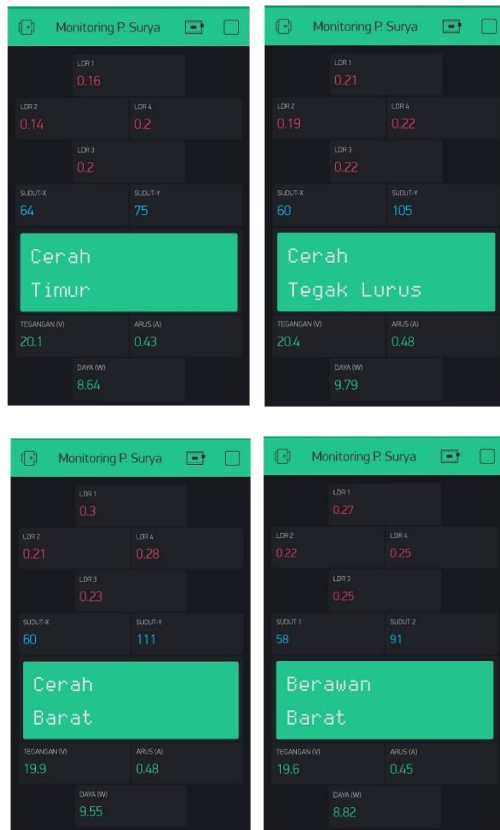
Monitoring P. Surya

LDR 1
0.16

LDR 2
0.14

LDR 4
0.2

LDR 3
0.2

SUDUT-X
64

SUDUT-Y
75

Cerah
Timur

TEGANGAN (V)
20.1

ARUS (A)
0.43

DAYA (W)
8.64

Monitoring P. Surya

LDR 1
0.21

LDR 2
0.19

LDR 4
0.22

LDR 3
0.22

SUDUT-X
60

SUDUT-Y
105

Cerah
Tegak Lurus

TEGANGAN (V)
20.4

ARUS (A)
0.48

DAYA (W)
9.79

Monitoring P. Surya

LDR 1
0.3

LDR 2
0.21

LDR 4
0.28

LDR 3
0.23

SUDUT-X
60

SUDUT-Y
111

Cerah
Barat

TEGANGAN (V)
19.9

ARUS (A)
0.48

DAYA (W)
9.55

Monitoring P. Surya

LDR 1
0.27

LDR 2
0.22

LDR 4
0.25

LDR 3
0.25

SUDUT 1
58

SUDUT 2
91

Berawan
Barat

TEGANGAN (V)
19.6

ARUS (A)
0.45

DAYA (W)
8.82